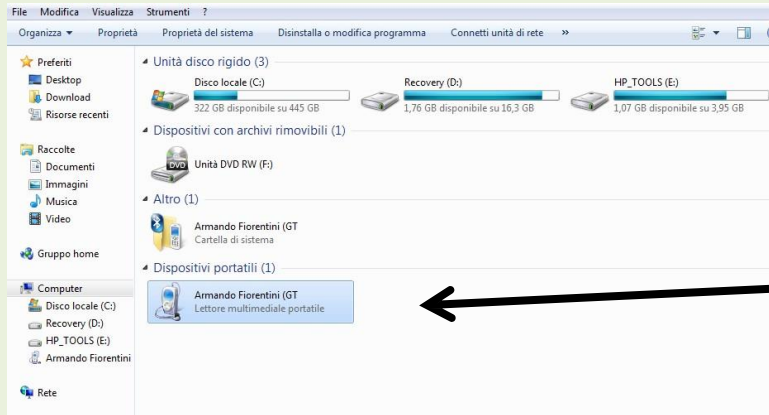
File Modifica Visualizza Strumenti ?

Organizza ▾ Proprietà Proprietà del sistema Disinstalla o modifica programma Connetti unità di rete »

Preferiti
Desktop
Download
Risorse recenti

Raccolte
Documenti
Immagini
Musica
Video

Gruppo home

Computer
Disco locale (C:)
Recovery (D:)
HP_TOOLS (E:)
Armando Fiorentini

Rete

Unità disco rigido (3)

Disco locale (C:)
322 GB disponibile su 445 GB

Recovery (D:)
1,76 GB disponibile su 16,3 GB

HP_TOOLS (E:)
1,07 GB disponibile su 3,95 GB

Dispositivi con archivi rimovibili (1)

DVD
Unità DVD RW (F:)

Altro (1)

Armando Fiorentini (GT
Cartella di sistema

Dispositivi portatili (1)

Armando Fiorentini (GT
Lettore multimediale portatile